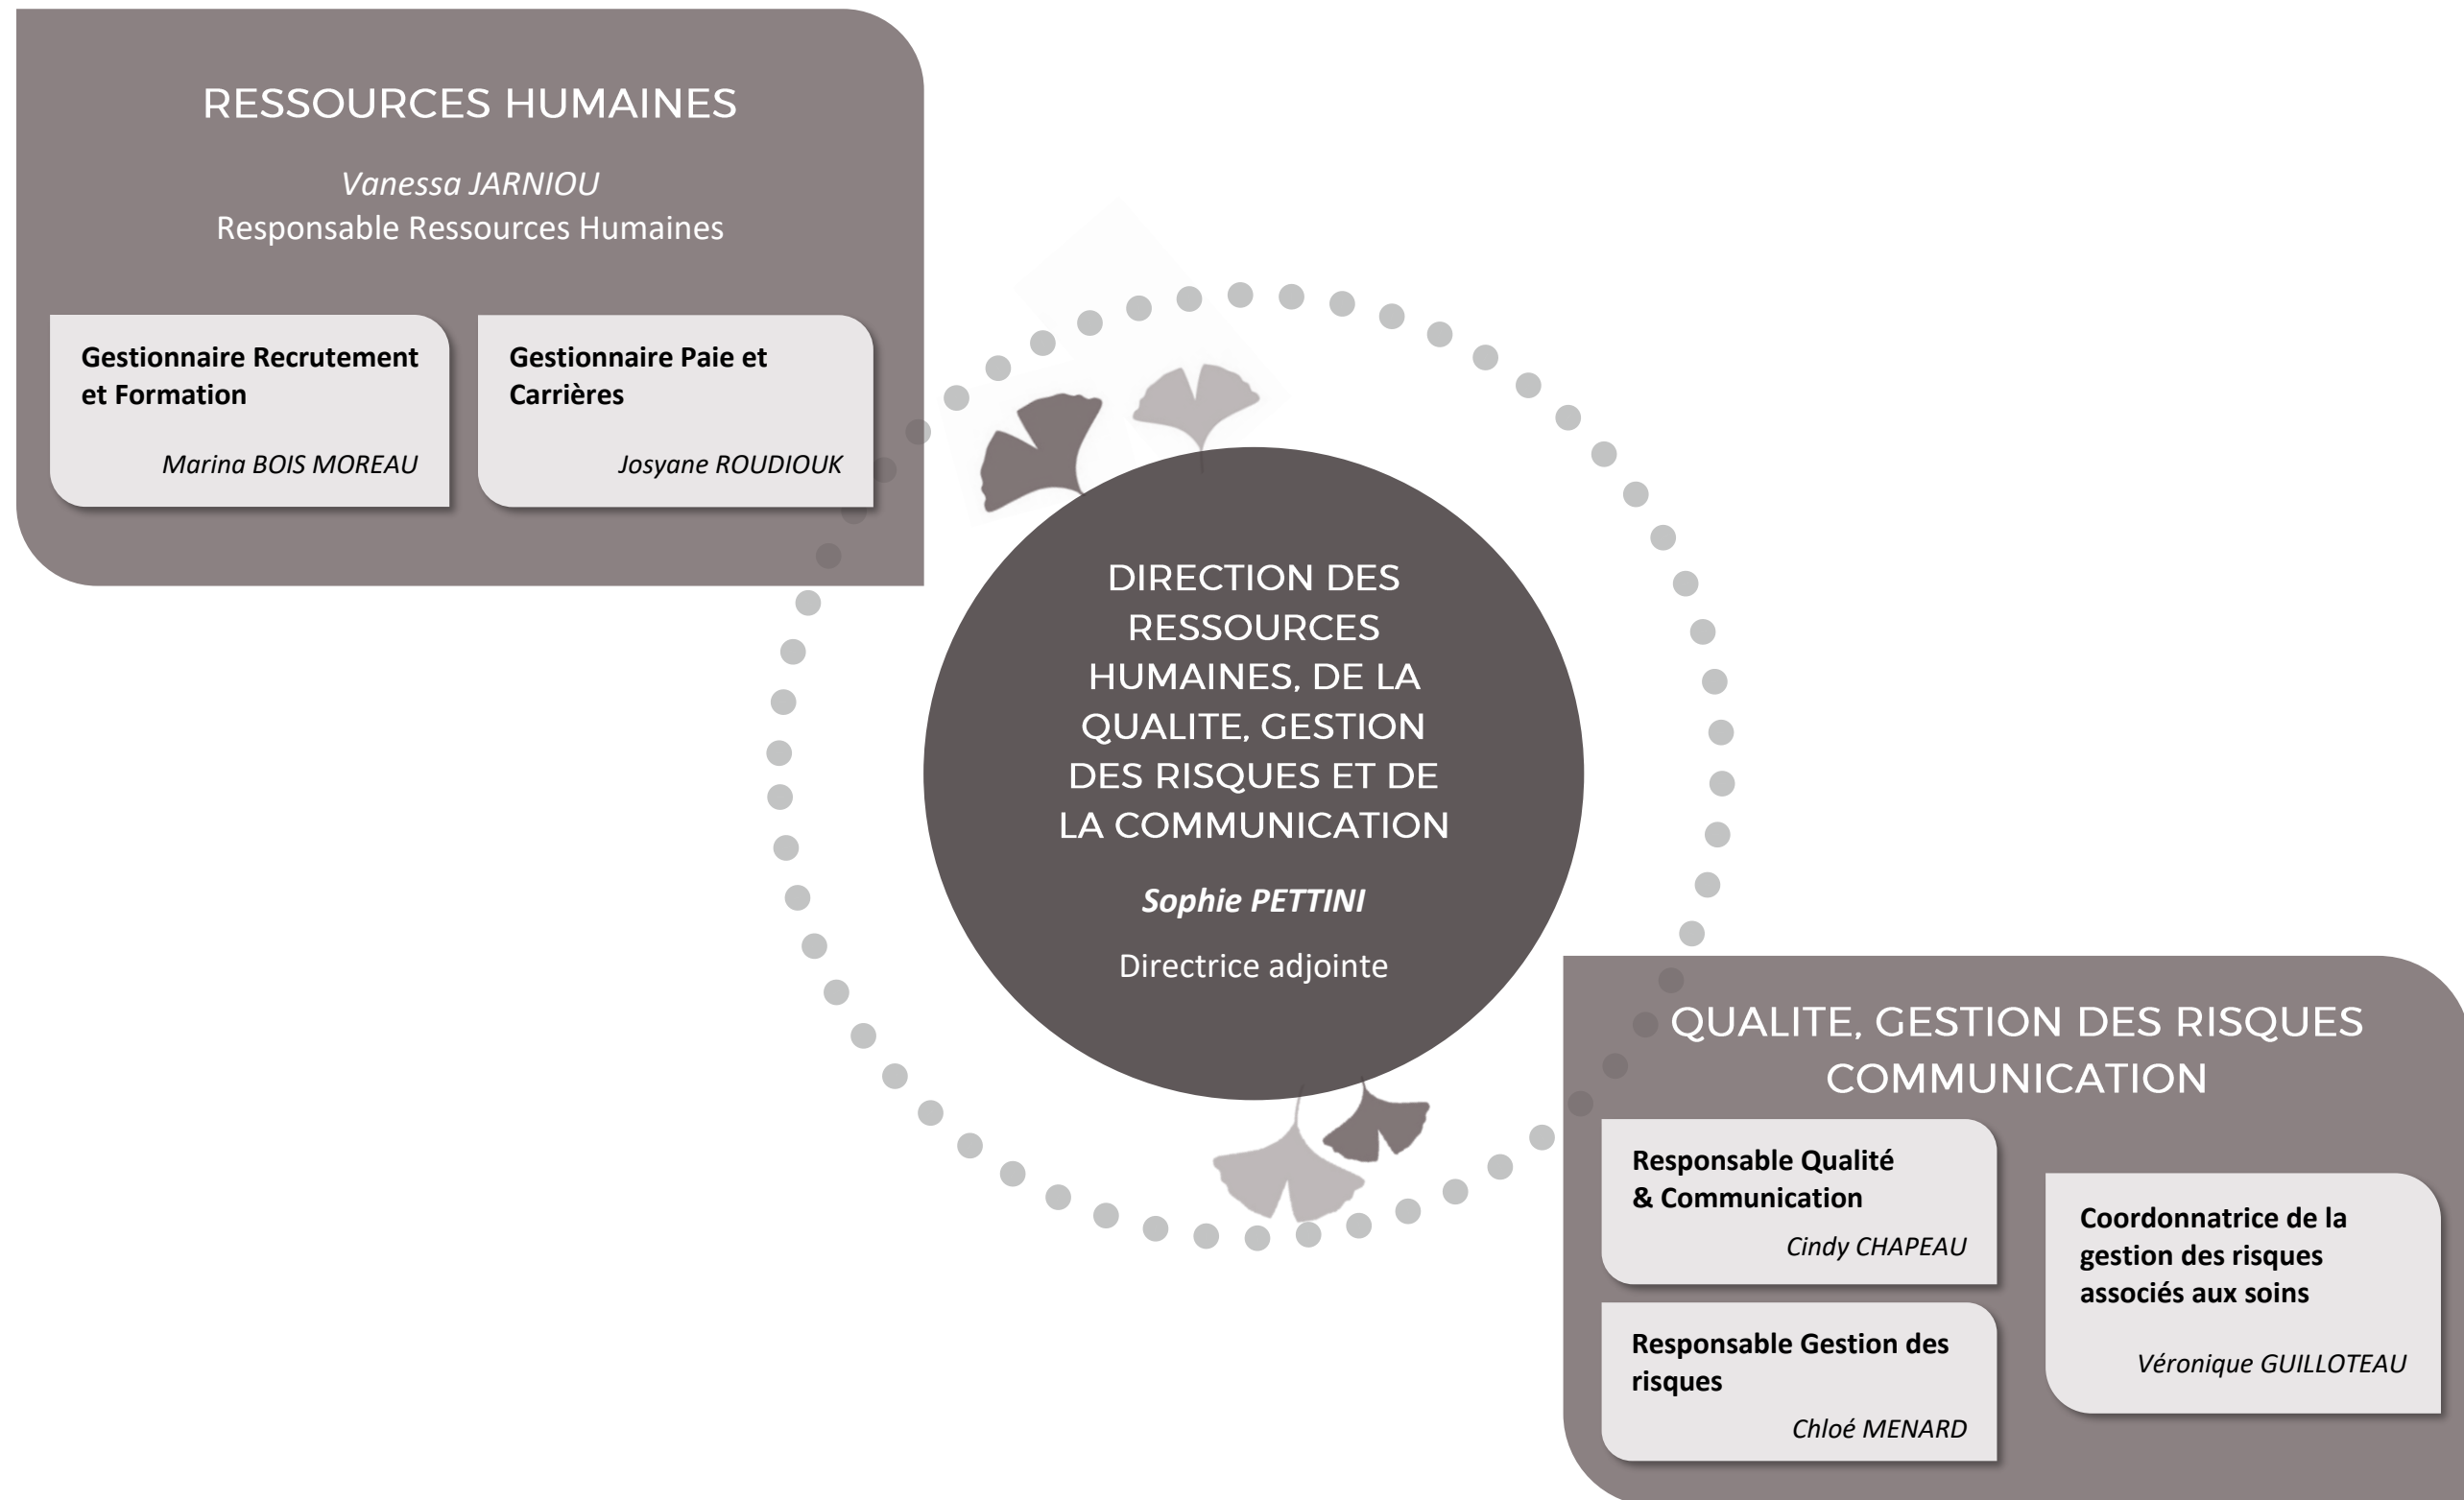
RESSOURCES HUMAINES

Vanessa JARNIOU
Responsable Ressources Humaines

Gestionnaire Recrutement et Formation

Marina BOIS MOREAU

Gestionnaire Paie et Carrières

Josyane ROUDIOUK

DIRECTION DES RESSOURCES HUMAINES, DE LA QUALITE, GESTION DES RISQUES ET DE LA COMMUNICATION

Sophie PETTINI

Directrice adjointe

QUALITE, GESTION DES RISQUES COMMUNICATION

Responsable Qualité & Communication

Cindy CHAPEAU

Responsable Gestion des risques

Chloé MENARD

Coordonnatrice de la gestion des risques associés aux soins

Véronique GUILLOTEAU